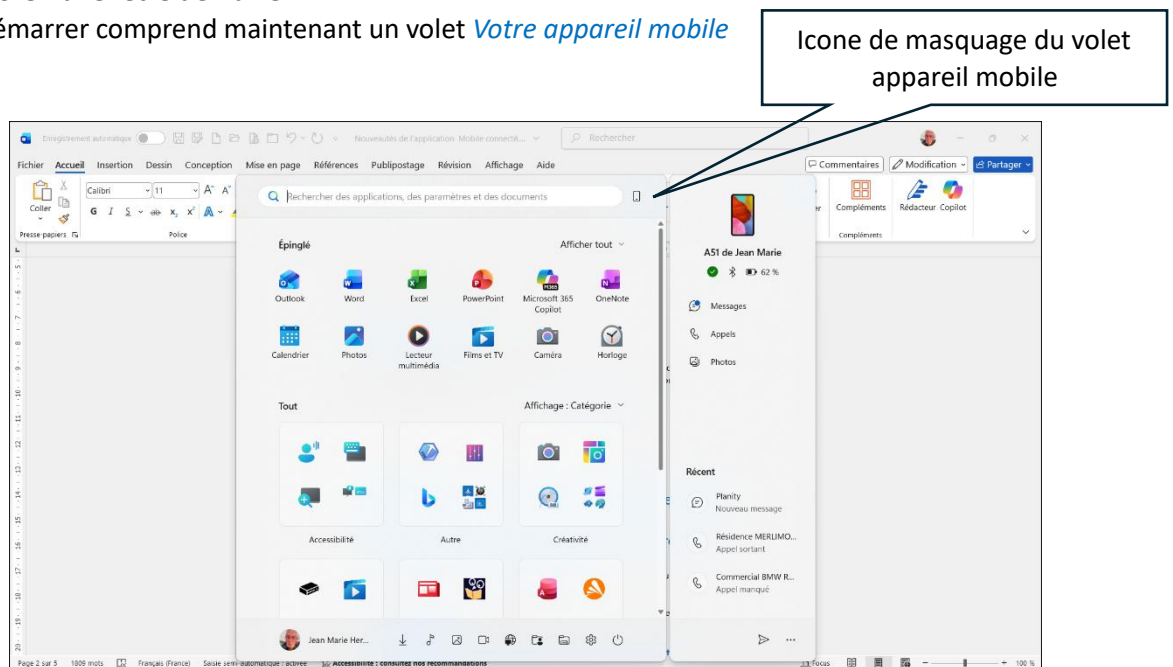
émarrer comprend maintenant un volet *Votre appareil mobile*

Icone de masquage du volet appareil mobile

Enregistrement automatique Nouveautés de l'application Mobile connecté... Rechercher

Fichier Accueil Insertion Dessin Conception Mise en page Références Publipostage Révision Affichage Aide

Commentaires Modification Partager

Coller Calibri 11 Presse-papiers Police

Compléments Rédacteur Copilot Compléments

Rechercher des applications, des paramètres et des documents

Épinglé Afficher tout

Outlook Word Excel PowerPoint Microsoft 365 Copilot OneNote

Calendrier Photos Lecteur multimédia Films et TV Caméra Horloge

Tout Affichage : Catégorie

Accessibilité Autre Créativité

Jean Marie Her...

A51 de Jean Marie

62 %

Messages

Appels

Photos

Récent

Planity
Nouveau message

Résidence MERLIMO...
Appel sortant

Commercial BMW R...
Appel manqué

Page 2 sur 5 1809 mots Français (France) Saisie semi-automatique : activée Accessibilité : consultez nos recommandations Focus 100 %